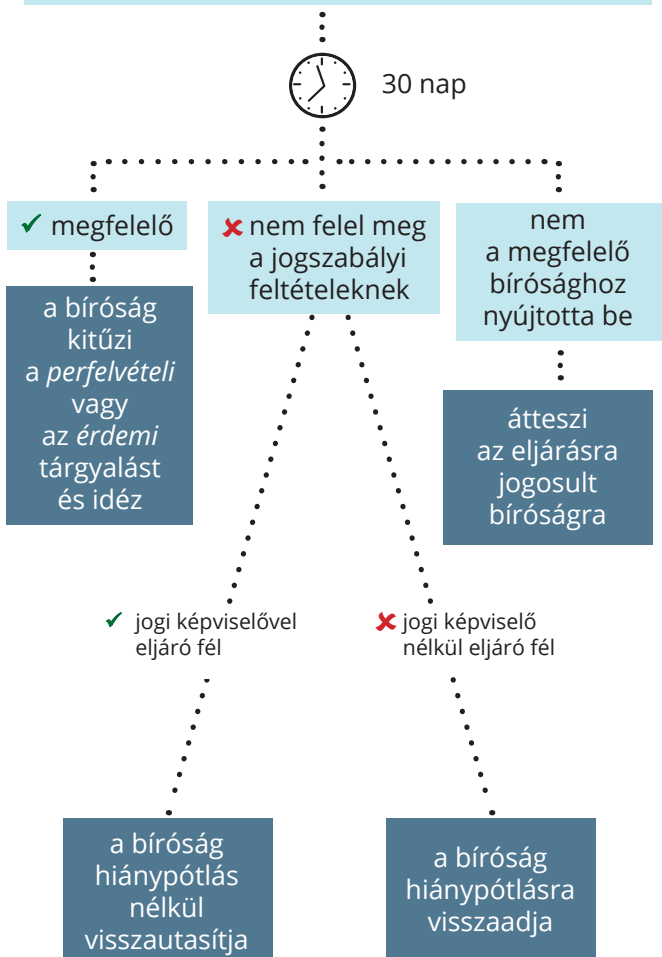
30 nap

✓ megfelelő

a bíróság kitűzi a *perfelvételi* vagy *az érdemi* tárgyalást és idéz

✗ nem felel meg a jogszabályi feltételeknek

nem a megfelelő bírósághoz nyújtotta be

átteszi az eljárásra jogosult bíróságra

✓ jogi képviselővel eljáró fél

✗ jogi képviselő nélkül eljáró fél

a bíróság hiánypótlás nélkül visszautasítja

a bíróság hiánypótlásra visszaadja